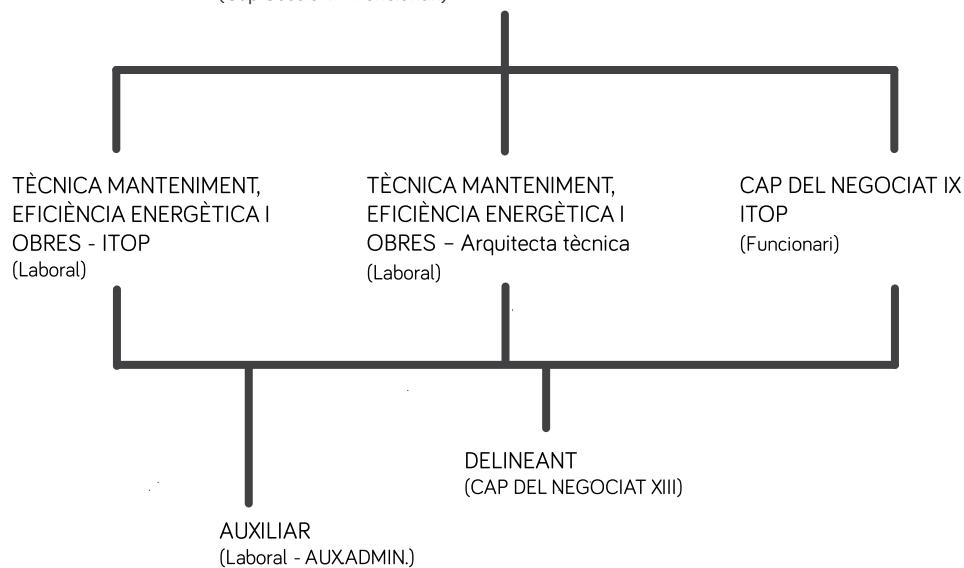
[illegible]

TÈCNICA MANTENIMENT, EFICIÈNCIA ENERGÈTICA I OBRES - ITOP
(Laboral)

TÈCNICA MANTENIMENT, EFICIÈNCIA ENERGÈTICA I OBRES – Arquitecta tècnica
(Laboral)

CAP DEL NEGOCIAT IX ITOP
(Funcionari)

DELINEANT
(CAP DEL NEGOCIAT XIII)

AUXILIAR
(Laboral - AUX.ADMIN.)